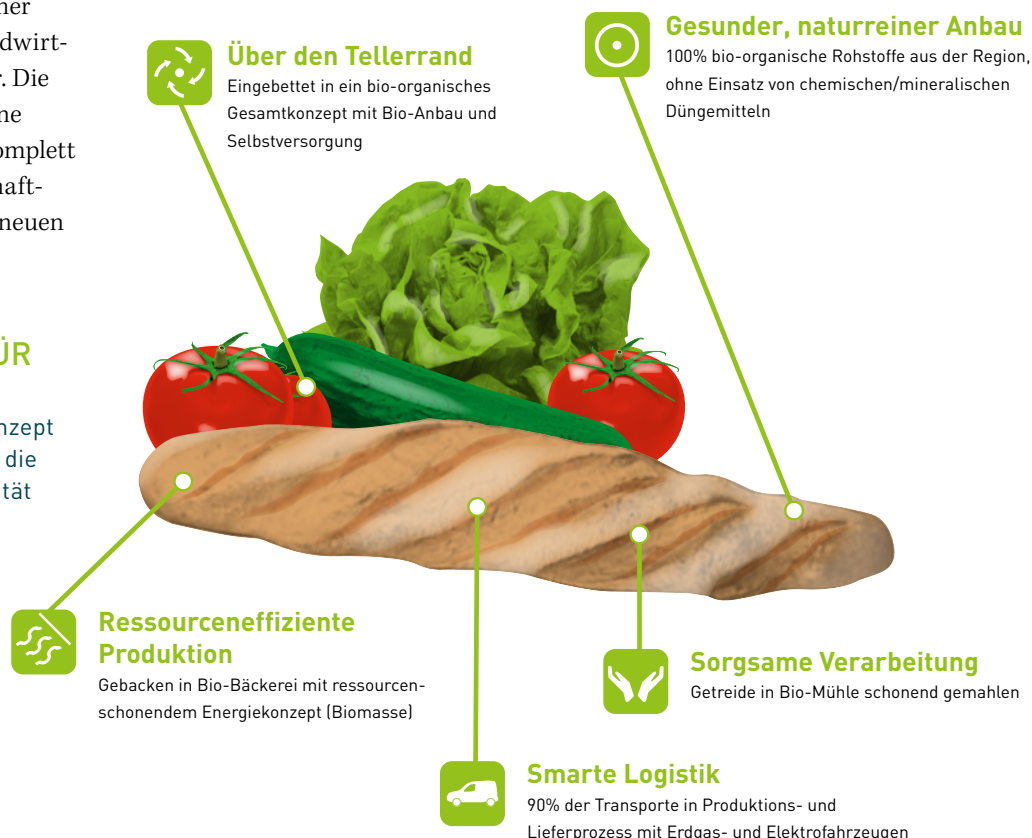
ner
dwirt-
r. Die
ne
omplett
aft-
neuen

ÜR

nzept
die
tät

Über den Tellerrand
Eingebettet in ein bio-organisches Gesamtkonzept mit Bio-Anbau und Selbstversorgung

Gesunder, naturreiner Anbau
100% bio-organische Rohstoffe aus der Region, ohne Einsatz von chemischen/mineralischen Düngemitteln

Ressourceneffiziente Produktion
Gebacken in Bio-Bäckerei mit ressourcenschonendem Energiekonzept (Biomasse)

Sorgsame Verarbeitung
Getreide in Bio-Mühle schonend gemahlen

Smarte Logistik
90% der Transporte in Produktions- und Lieferprozess mit Erdgas- und Elektrofahrzeugen